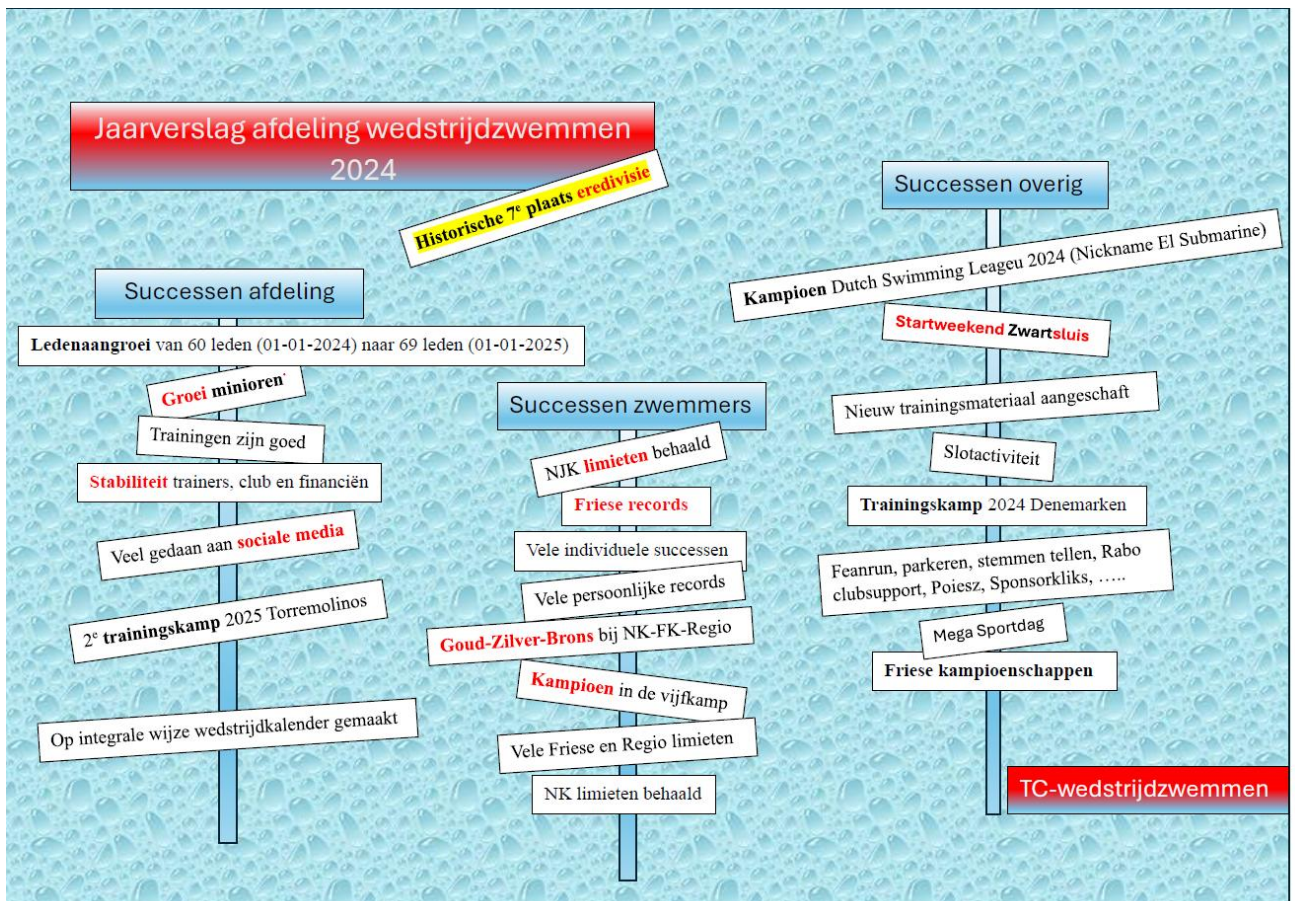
Jaarverslag afdeling wedstrijdzwemmen 2024

Historische 7$^e$ plaats eredivisie

Successen afdeling

Ledenaangroei van 60 leden (01-01-2024) naar 69 leden (01-01-2025)

Groei minioren

Trainingen zijn goed

Stabiliteit trainers, club en financiën

Veel gedaan aan sociale media

2$^e$ trainingskamp 2025 Torremolinos

Op integrale wijze wedstrijdkalender gemaakt

Successen zwemmers

NJK limieten behaald

Friese records

Vele individuele successen

Vele persoonlijke records

Goud-Zilver-Brons bij NK-FK-Regio

Kampioen in de vijfkamp

Vele Friese en Regio limieten

NK limieten behaald

Successen overig

Kampioen Dutch Swimming Leageu 2024 (Nickname El Submarine)

Startweekend Zwartsluis

Nieuw trainingsmateriaal aangeschaft

Slotactiviteit

Trainingskamp 2024 Denemarken

Feanrun, parkeren, stemmen tellen, Rabo clubsupport, Poiesz, Sponsorkliks, …..

Mega Sportdag

Friese kampioenschappen

TC-wedstrijdzwemmen